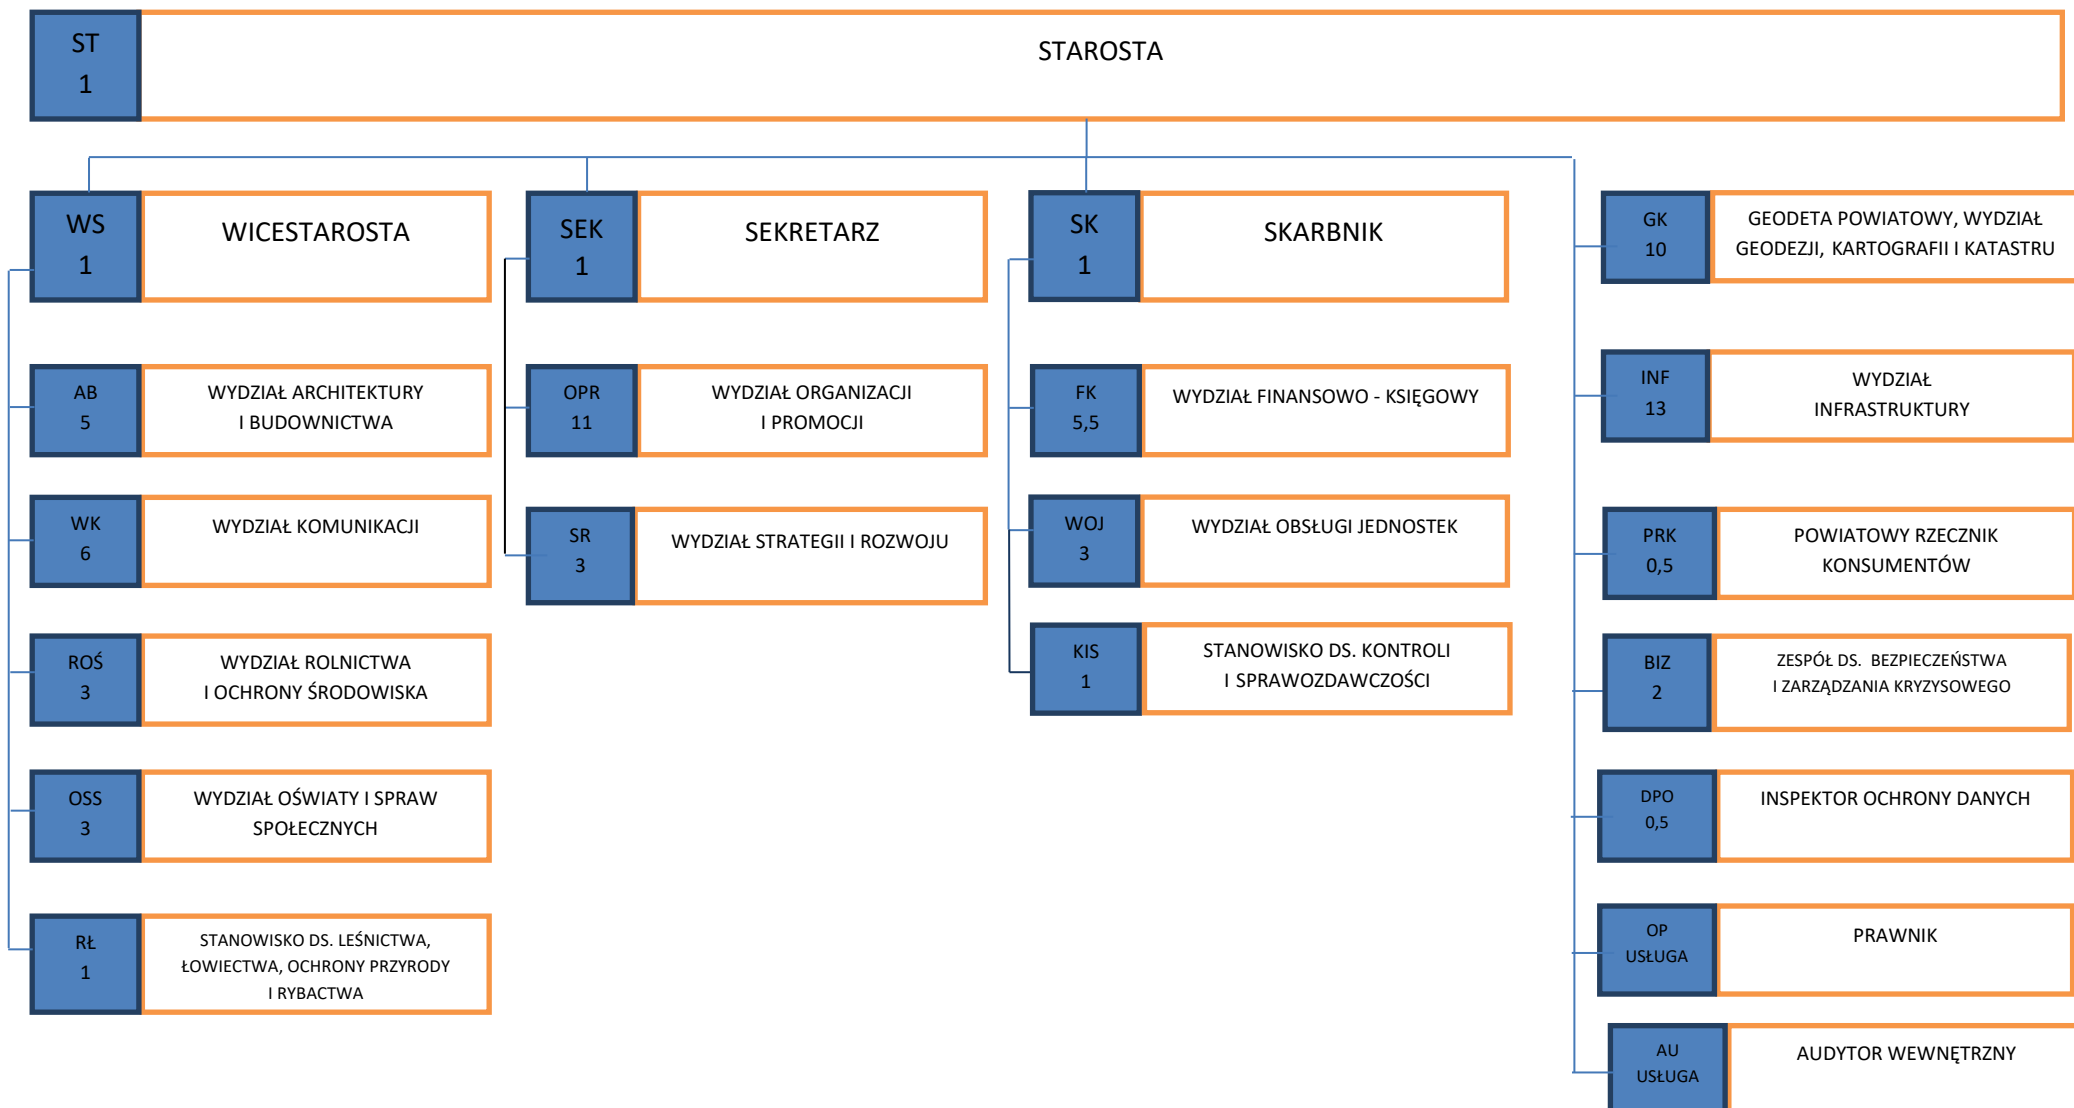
ST
1

STAROSTA

WS
1

WICESTAROSTA

SEK
1

SEKRETARZ

SK
1

SKARBNIK

GK
10

GEODETA POWIATOWY, WYDZIAŁ GEODEZJI, KARTOGRAFII I KATASTRU

AB
5

WYDZIAŁ ARCHITEKTURY I BUDOWNICTWA

WK
6

WYDZIAŁ KOMUNIKACJI

ROŚ
3

WYDZIAŁ ROLNICTWA I OCHRONY ŚRODOWISKA

OSS
3

WYDZIAŁ OŚWIATY I SPRAW SPOŁECZNYCH

RŁ
1

STANOWISKO DS. LEŚNICTWA, ŁOWIECTWA, OCHRONY PRZYRODY I RYBACTWA

OPR
11

WYDZIAŁ ORGANIZACJI I PROMOCJI

SR
3

WYDZIAŁ STRATEGII I ROZWOJU

FK
5,5

WYDZIAŁ FINANSOWO - KSIĘGOWY

WOJ
3

WYDZIAŁ OBSŁUGI JEDNOSTEK

KIS
1

STANOWISKO DS. KONTROLI I SPRAWOZDAWCZOŚCI

INF
13

WYDZIAŁ INFRASTRUKTURY

PRK
0,5

POWIATOWY RZECZNIK KONSUMENTÓW

BIZ
2

ZESPÓŁ DS. BEZPIECZEŃSTWA I ZARZĄDZANIA KRYZYSOWEGO

DPO
0,5

INSPEKTOR OCHRONY DANYCH

OP
USŁUGA

PRAWNIK

AU
USŁUGA

AUDYTOR WEWNĘTRZNY